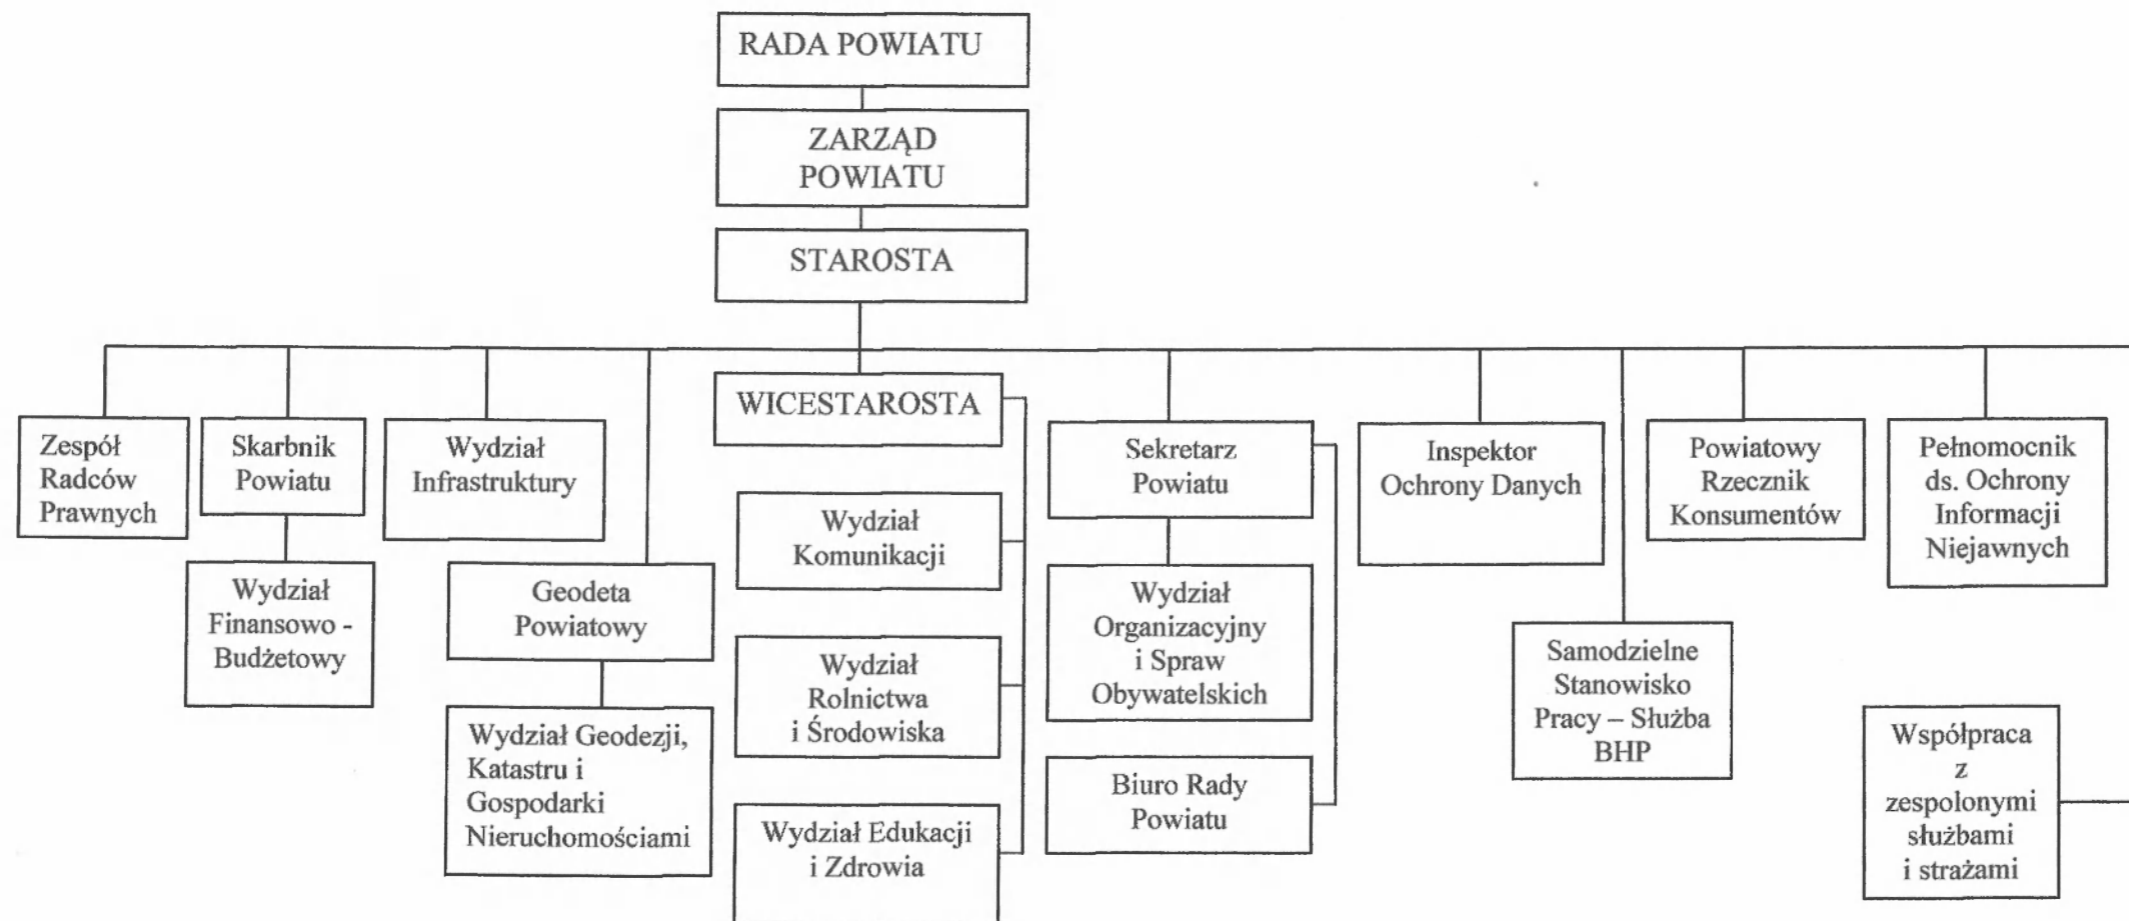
RADA POWIATU

ZARZĄD POWIATU

STAROSTA

Zespół Radców Prawnych

Skarbnik Powiatu

Wydział Finansowo - Budżetowy

Wydział Infrastruktury

Geodeta Powiatowy

Wydział Geodezji, Katastru i Gospodarki Nieruchomościami

WICESTAROSTA

Wydział Komunikacji

Wydział Rolnictwa i Środowiska

Wydział Edukacji i Zdrowia

Sekretarz Powiatu

Wydział Organizacyjny i Spraw Obywatelskich

Biuro Rady Powiatu

Inspektor Ochrony Danych

Samodzielne Stanowisko Pracy – Służba BHP

Powiatowy Rzecznik Konsumentów

Pełnomocnik ds. Ochrony Informacji Niejawnych

Współpraca z zespolonymi służbami i strażami